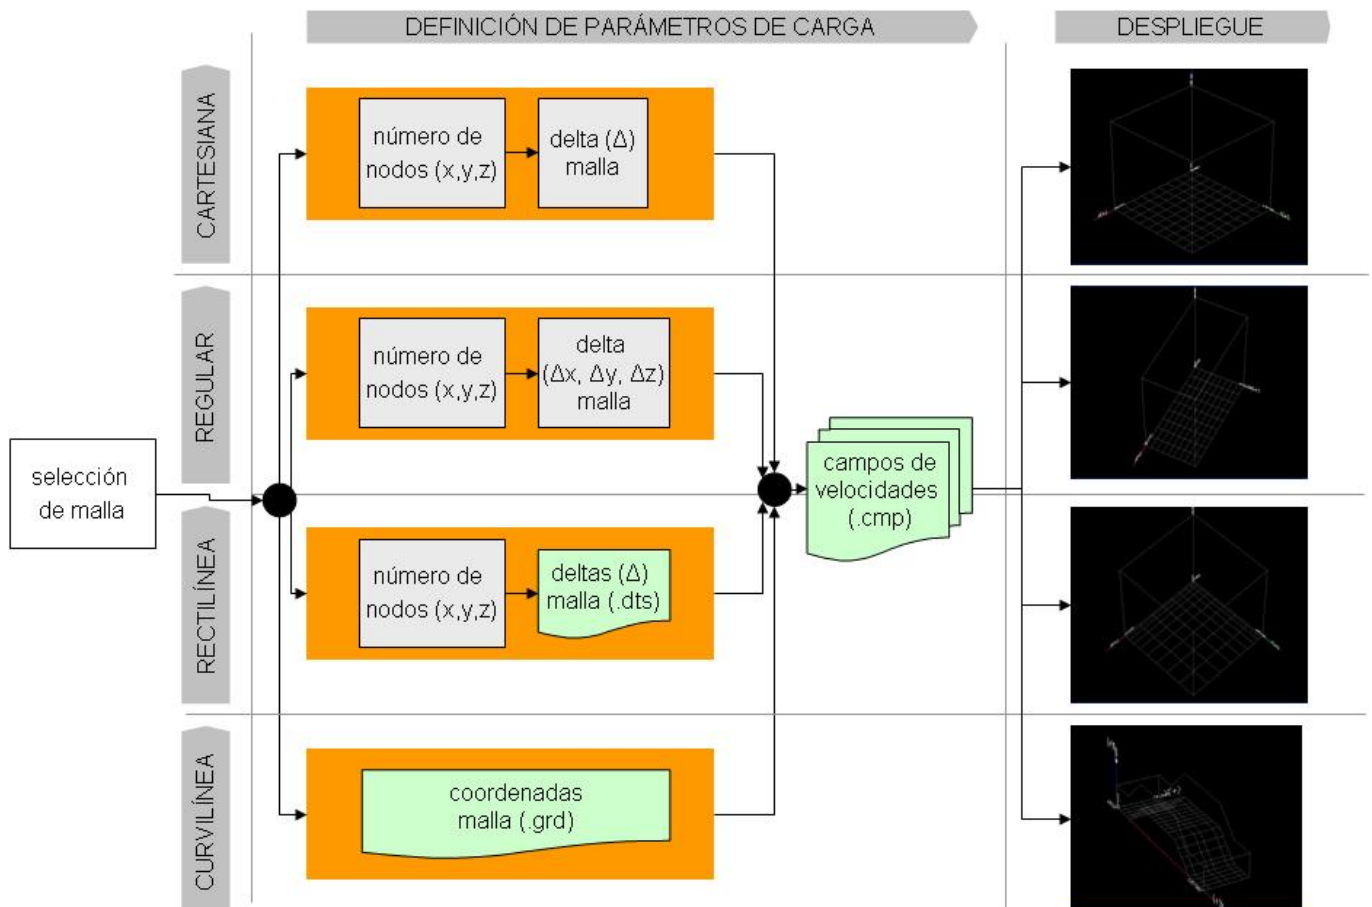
DEFINICIÓN DE PARÁMETROS DE CARGA

DESPLIEGUE

CARTESIANA

número de nodos (x,y,z)

delta (Δ) malla

REGULAR

número de nodos (x,y,z)

delta (Δx, Δy, Δz) malla

selección de malla

campos de velocidades (.cmp)

RECTILÍNEA

número de nodos (x,y,z)

deltas (Δ) malla (.dts)

CURVILÍNEA

coordenadas malla (.grd)